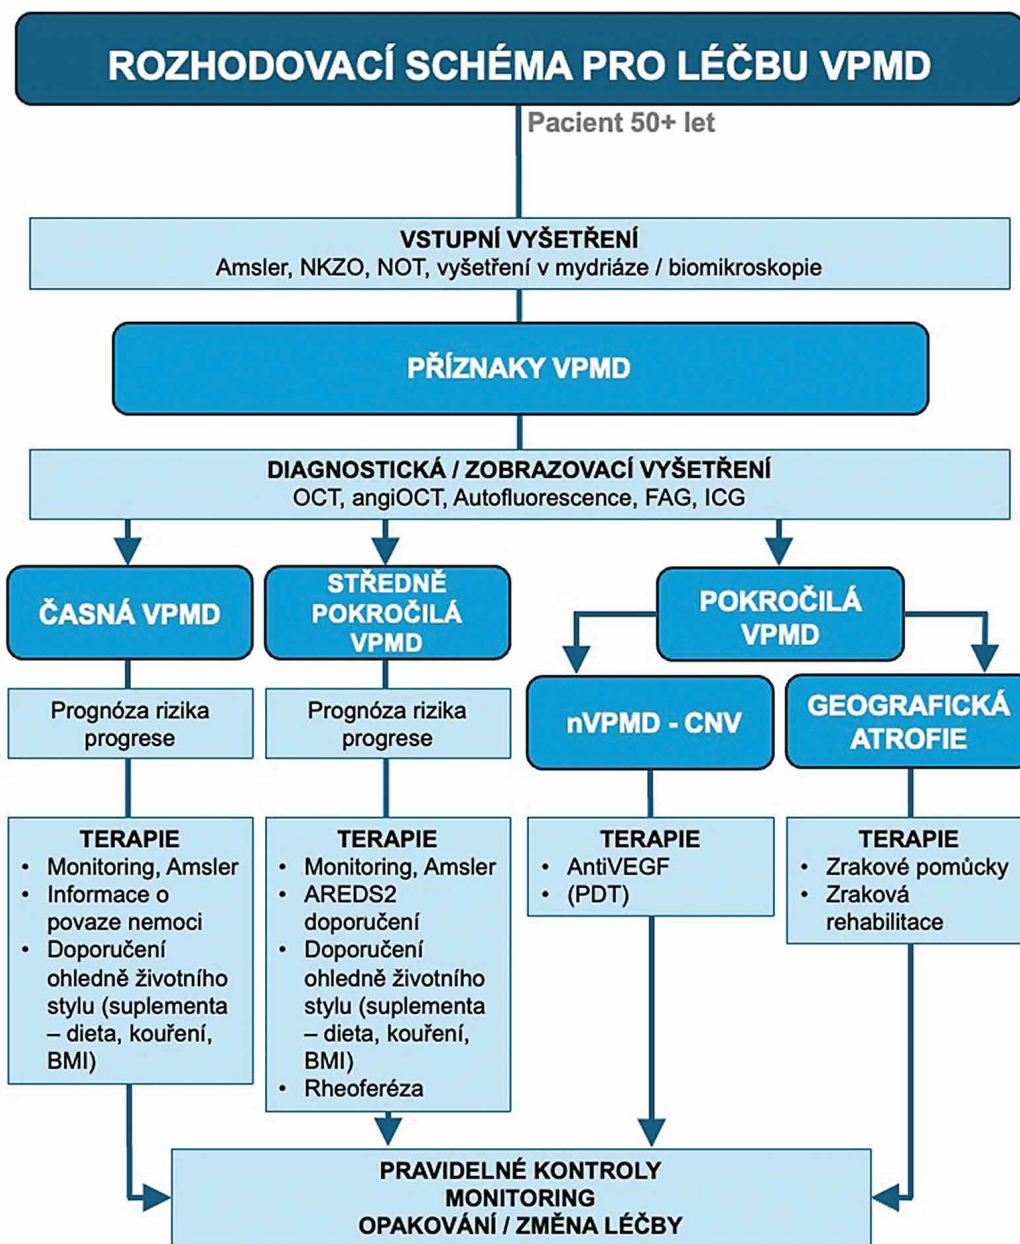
ROZHODOVACÍ SCHÉMA PRO LÉČBU VPMD

Pacient 50+ let

VSTUPNÍ VYŠETŘENÍ
Amsler, NKZO, NOT, vyšetření v mydriáze / biomikroskopie

PŘÍZNAKY VPMD

DIAGNOSTICKÁ / ZOBRAZOVACÍ VYŠETŘENÍ
OCT, angiOCT, Autofluorescence, FAG, ICG

ČASNÁ VPMD

Prognóza rizika progrese

TERAPIE
- Monitoring, Amsler
- Informace o povaze nemoci
- Doporučení ohledně životního stylu (suplementa – dieta, kouření, BMI)

STŘEDNĚ POKROČILÁ VPMD

Prognóza rizika progrese

TERAPIE
- Monitoring, Amsler
- AREDS2 doporučení
- Doporučení ohledně životního stylu (suplementa – dieta, kouření, BMI)
- Rheoferéza

POKROČILÁ VPMD

nVPMD - CNV

TERAPIE
- AntiVEGF
- (PDT)

GEOGRAFICKÁ ATROFIE

TERAPIE
- Zrakové pomůcky
- Zraková rehabilitace

PRAVIDELNÉ KONTROLY
MONITORING
OPAKOVÁNÍ / ZMĚNA LÉČBY